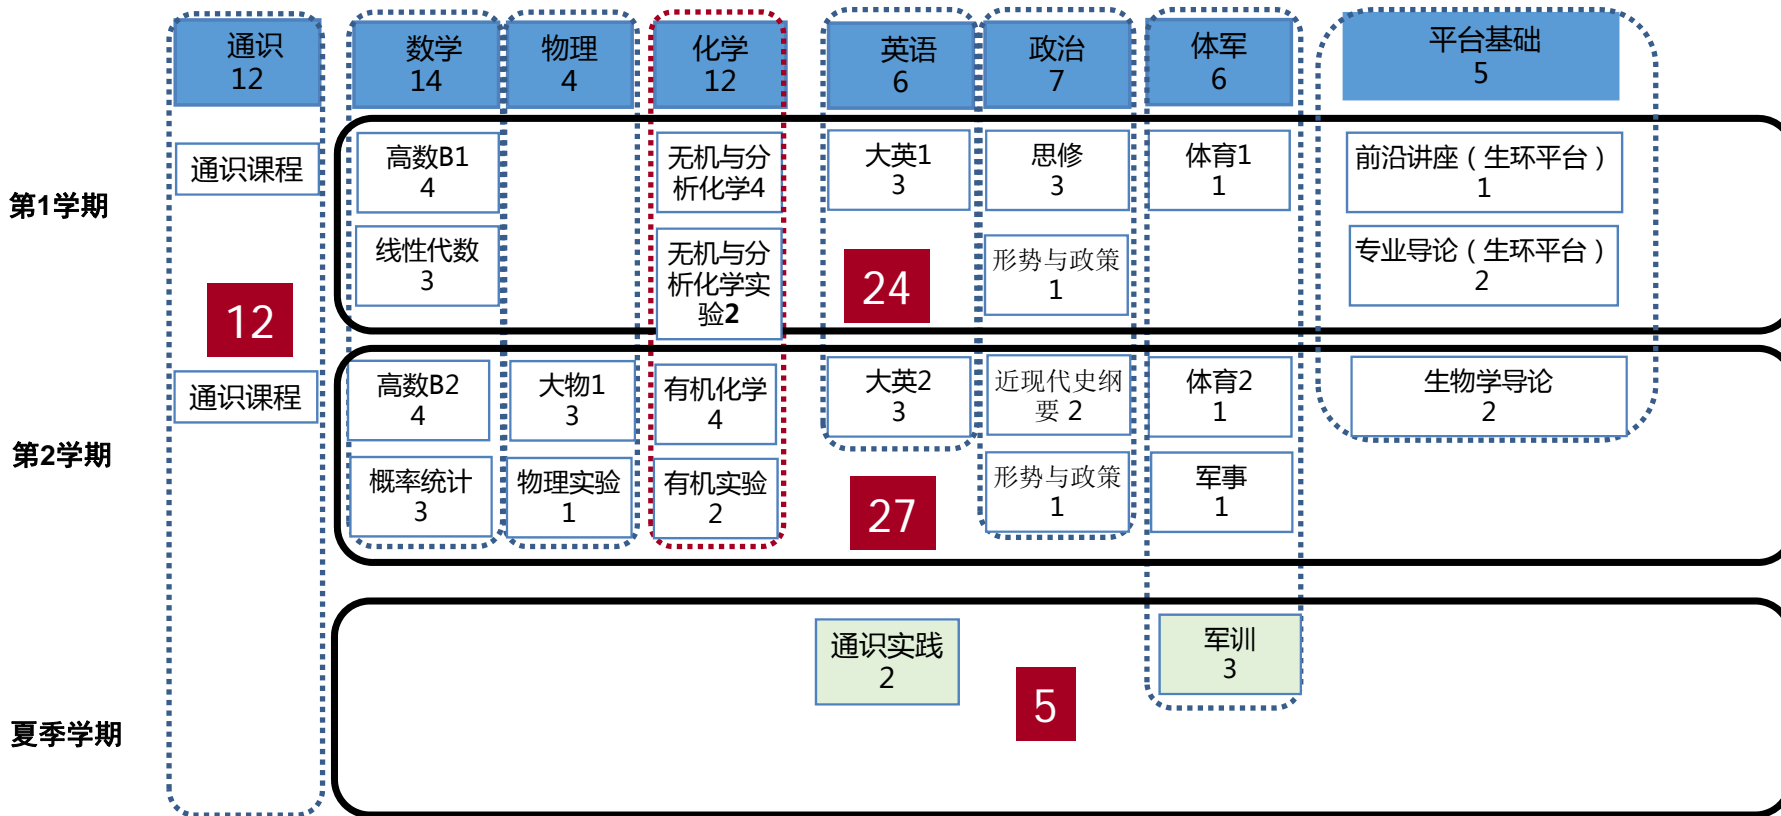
通识
12

数学
14

物理
4

化学
12

英语
6

政治
7

体军
6

平台基础
5

第1学期

通识课程

高数B1
4

线性代数
3

无机与分析化学4

无机与分析化学实验2

大英1
3

24

思修
3

形势与政策
1

体育1
1

前沿讲座（生环平台）
1

专业导论（生环平台）
2

12

第2学期

通识课程

高数B2
4

概率统计
3

大物1
3

物理实验
1

有机化学
4

有机实验
2

大英2
3

27

近现代史纲要 2

形势与政策
1

体育2
1

军事
1

生物学导论
2

夏季学期

通识实践
2

5

军训
3